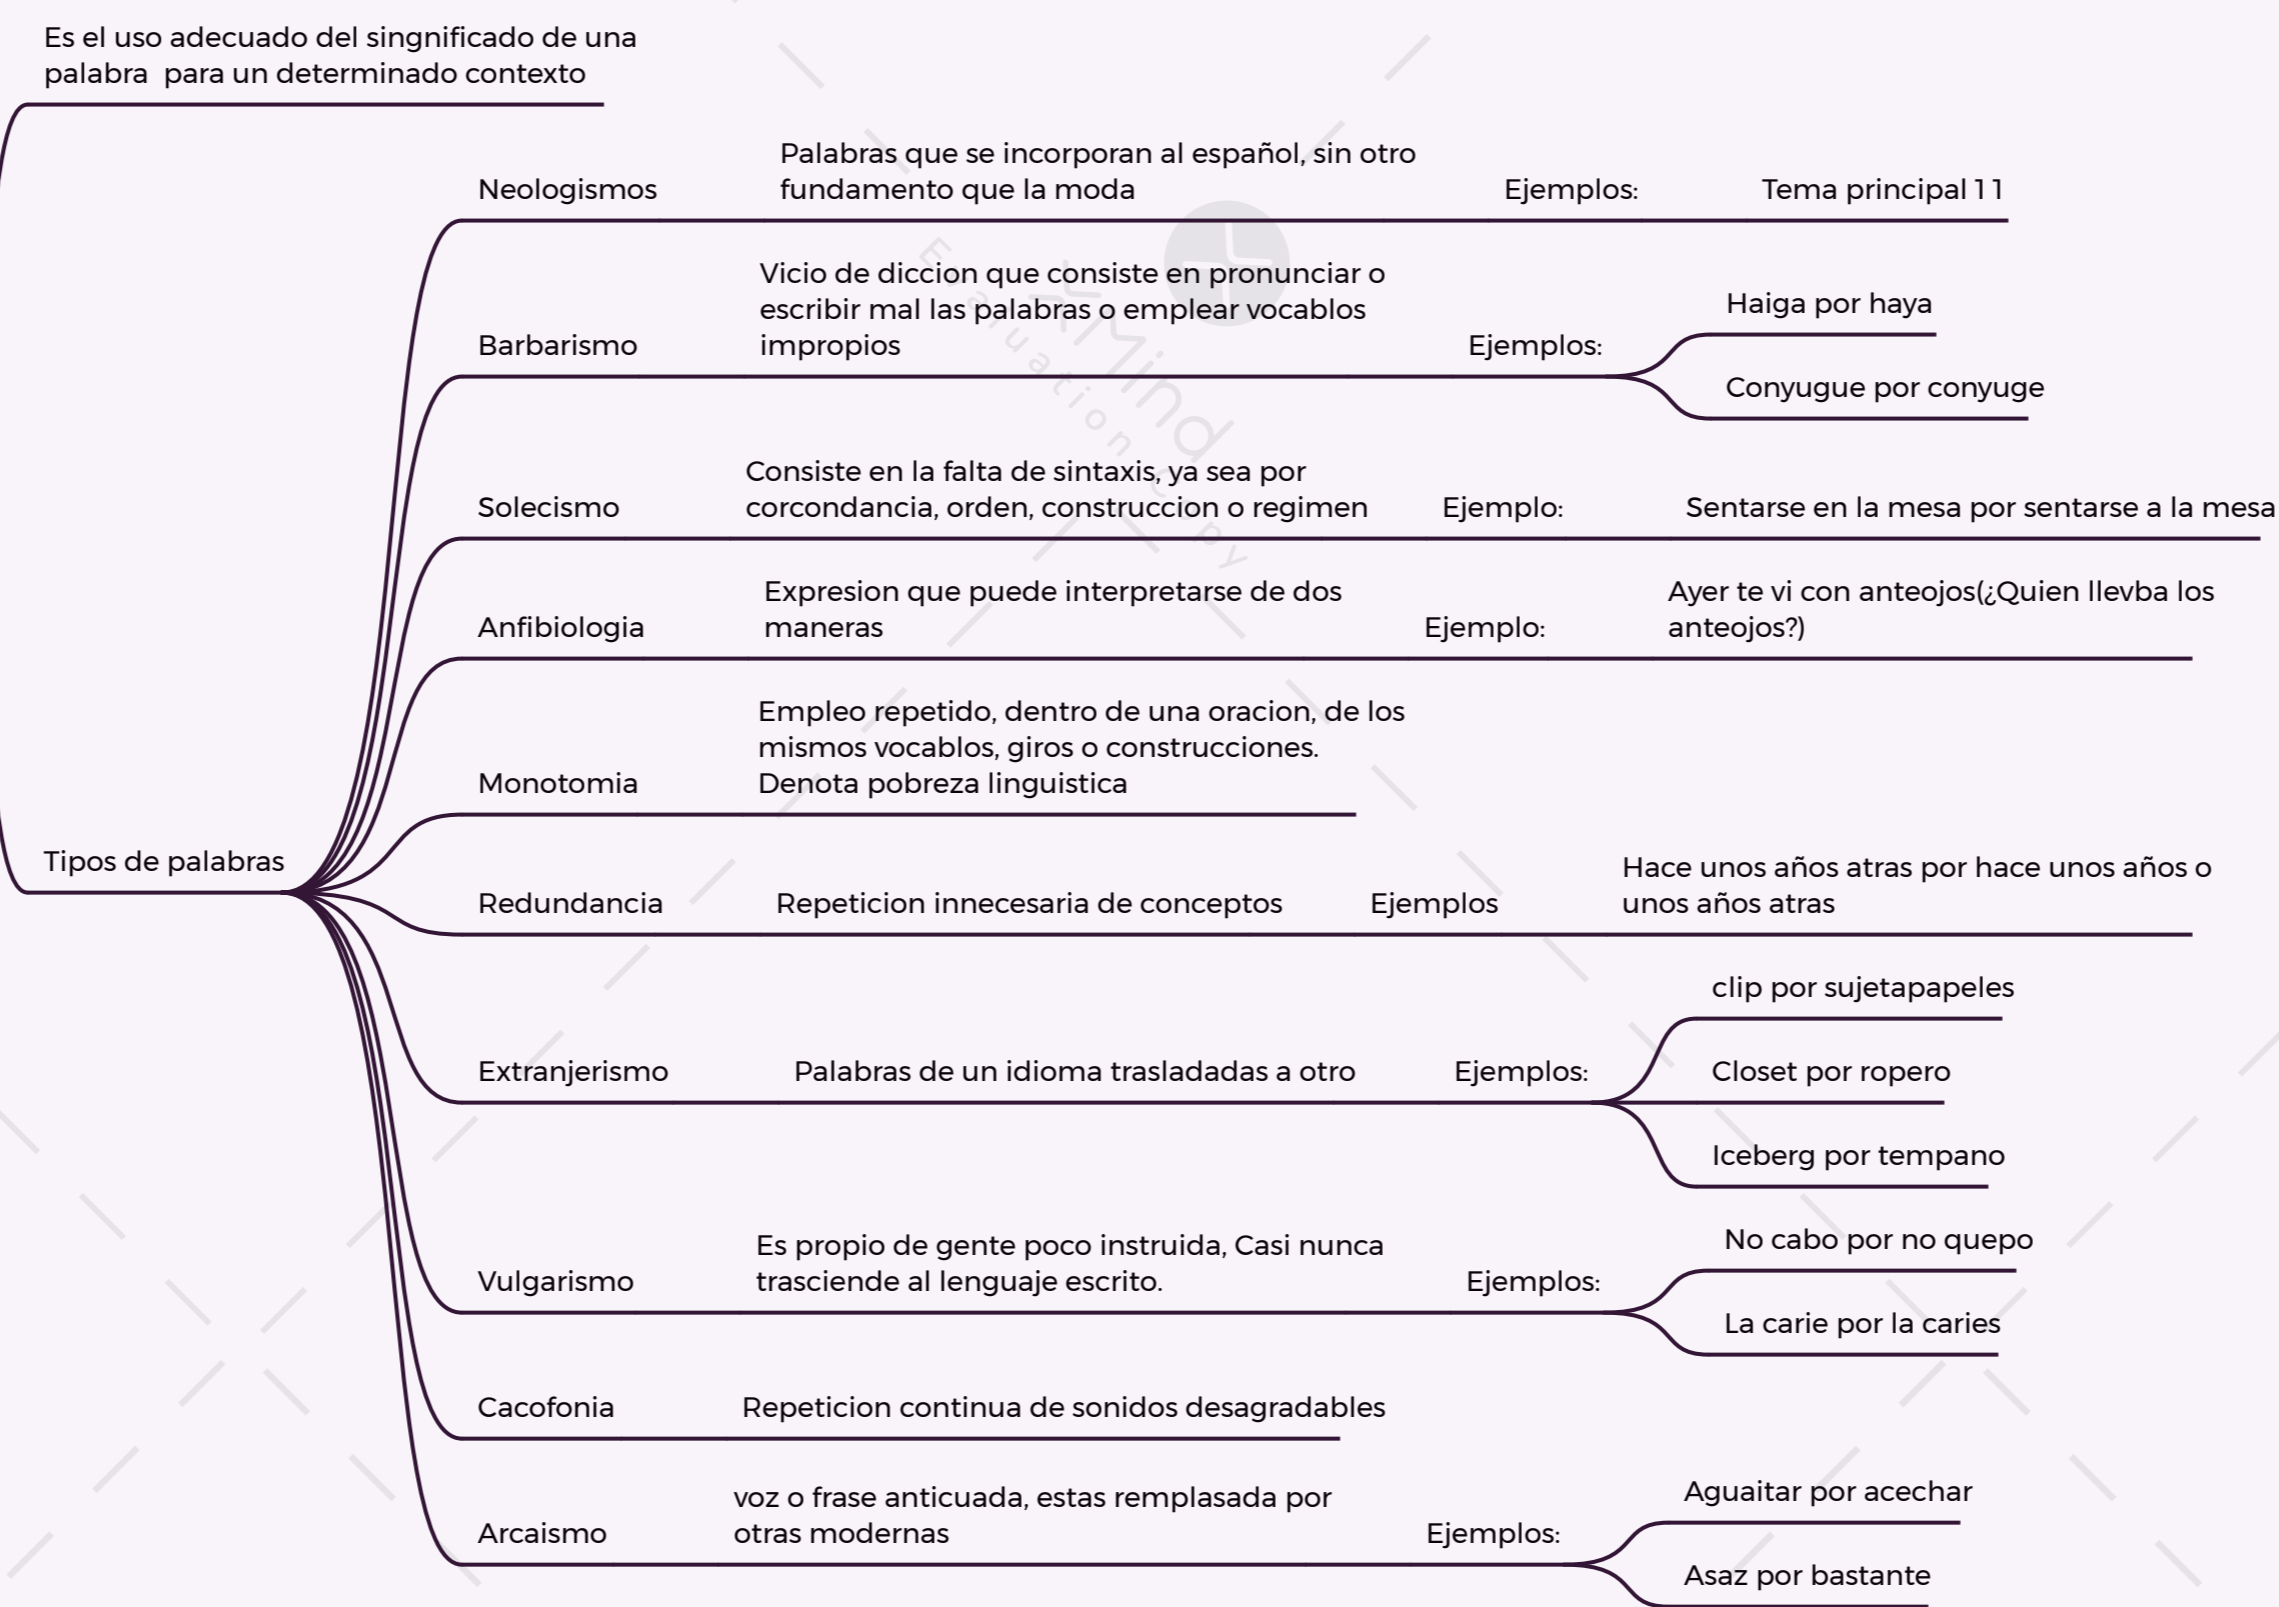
Es el uso adecuado del singnificado de una palabra para un determinado contexto

Tipos de palabras

Neologismos
Palabras que se incorporan al español, sin otro fundamento que la moda
Ejemplos:
Tema principal 11

Barbarismo
Vicio de diccion que consiste en pronunciar o escribir mal las palabras o emplear vocablos impropios
Ejemplos:
Haiga por haya
Conyugue por conyuge

Solecismo
Consiste en la falta de sintaxis, ya sea por corcondancia, orden, construccion o regimen
Ejemplo:
Sentarse en la mesa por sentarse a la mesa

Anfibiologia
Expresion que puede interpretarse de dos maneras
Ejemplo:
Ayer te vi con anteojos(¿Quien llevba los anteojos?)

Monotomia
Empleo repetido, dentro de una oracion, de los mismos vocablos, giros o construcciones. Denota pobreza linguistica

Redundancia
Repeticion innecesaria de conceptos
Ejemplos
Hace unos años atras por hace unos años o unos años atras

Extranjerismo
Palabras de un idioma trasladadas a otro
Ejemplos:
clip por sujetapapeles
Closet por ropero
Iceberg por tempano

Vulgarismo
Es propio de gente poco instruida, Casi nunca trasciende al lenguaje escrito.
Ejemplos:
No cabo por no quepo
La carie por la caries

Cacofonia
Repeticion continua de sonidos desagradables

Arcaismo
voz o frase anticuada, estas remplasada por otras modernas
Ejemplos:
Aguaitar por acechar
Asaz por bastante

XMind Evaluation Copy